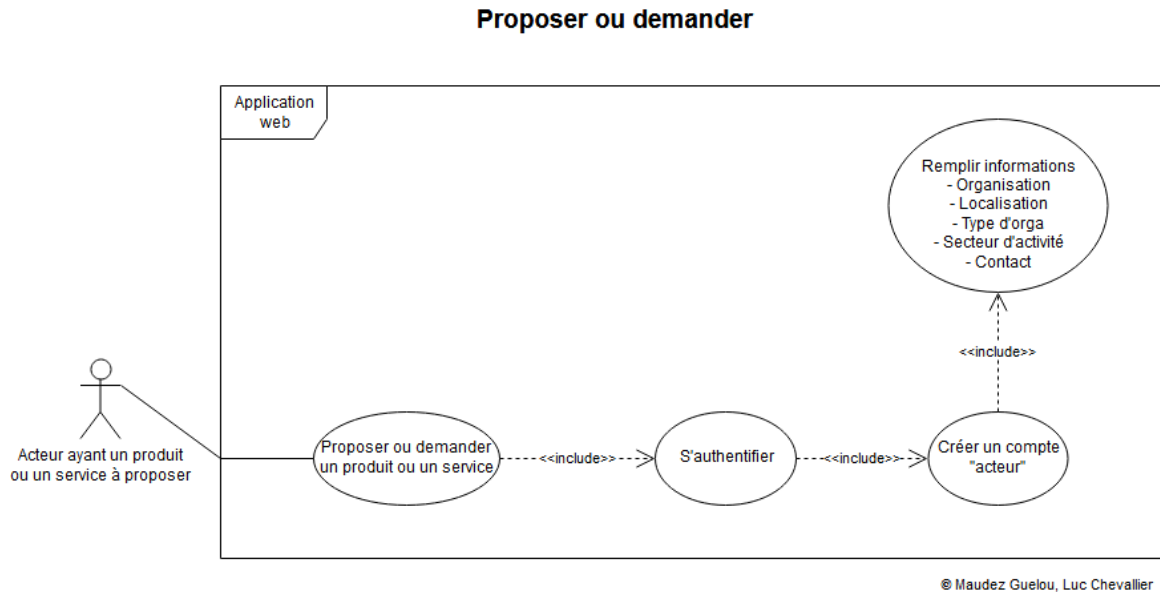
Proposer ou demander

Application web

Remplir informations
- Organisation
- Localisation
- Type d'orga
- Secteur d'activité
- Contact

<<include>>

Acteur ayant un produit ou un service à proposer

Proposer ou demander un produit ou un service

<<include>>

S'authentifier

<<include>>

Créer un compte "acteur"

© Maudez Guelou, Luc Chevallier